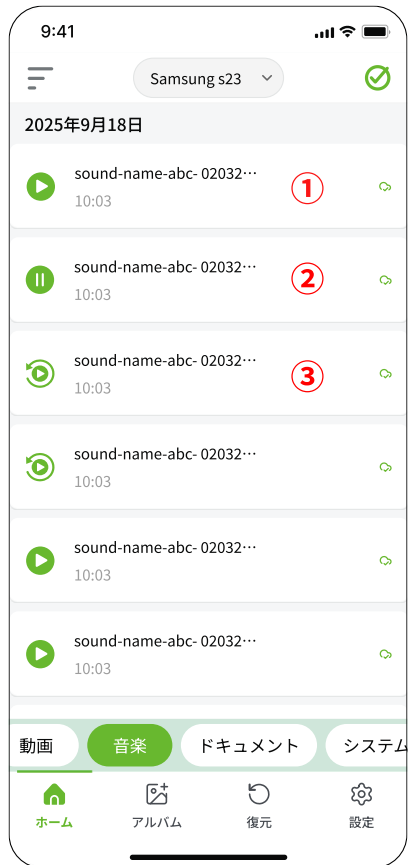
9:41

Samsung s23

2025年9月18日

sound-name-abc- 02032…
10:03
①

sound-name-abc- 02032…
10:03
②

sound-name-abc- 02032…
10:03
③

sound-name-abc- 02032…
10:03

sound-name-abc- 02032…
10:03

sound-name-abc- 02032…
10:03

動画 音楽 ドキュメント システム

ホーム アルバム 復元 設定